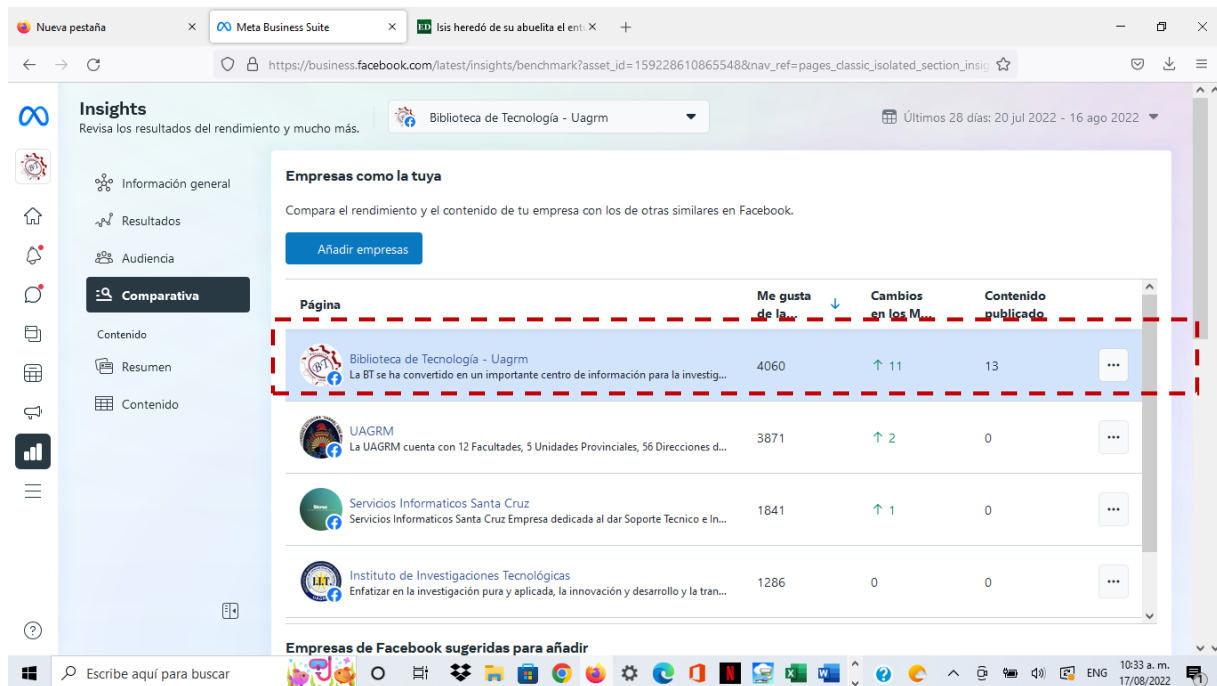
Nueva pestaña
Meta Business Suite
Isis heredó de su abuelita el ent
https://business.facebook.com/latest/insights/benchmark?asset_id=159228610865548&nav_ref=pages_classic_isolated_section_insig

Insights
Revisa los resultados del rendimiento y mucho más.

Biblioteca de Tecnología - Uagrm

Últimos 28 días: 20 jul 2022 - 16 ago 2022

Información general
Resultados
Audiencia
Comparativa
Contenido
Resumen
Contenido

Empresas como la tuya
Compara el rendimiento y el contenido de tu empresa con los de otras similares en Facebook.
Añadir empresas

| Página | Me gusta de la... | Cambios en los M... | Contenido publicado |
|---|---|---|---|
| Biblioteca de Tecnología - Uagrm La BT se ha convertido en un importante centro de información para la investig... | 4060 | ↑ 11 | 13 |
| UAGRM La UAGRM cuenta con 12 Facultades, 5 Unidades Provinciales, 56 Direcciones d... | 3871 | ↑ 2 | 0 |
| Servicios Informaticos Santa Cruz Servicios Informaticos Santa Cruz Empresa dedicada al dar Soporte Tecnico e In... | 1841 | ↑ 1 | 0 |
| Instituto de Investigaciones Tecnológicas Enfatizar en la investigación pura y aplicada, la innovación y desarrollo y la tran... | 1286 | 0 | 0 |

Empresas de Facebook sugeridas para añadir

Escribe aquí para buscar
ENG
10:33 a. m.
17/08/2022